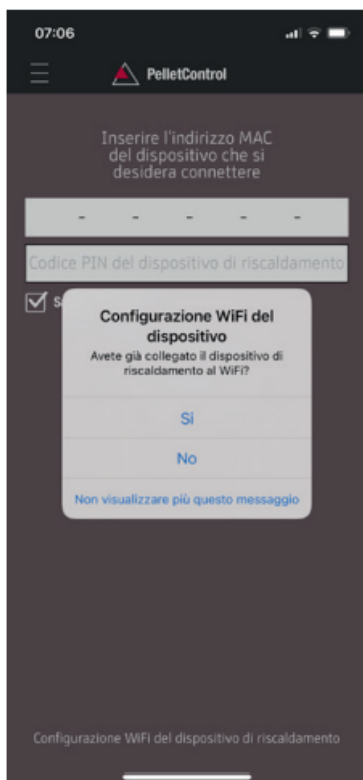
07:06

PelletControl

Inserire l'indirizzo MAC del dispositivo che si desidera connettere

- - - - - -

Codice PIN del dispositivo di riscaldamento

S

Configurazione WiFi del dispositivo

Avete già collegato il dispositivo di riscaldamento al WiFi?

Sì

No

Non visualizzare più questo messaggio

Configurazione WiFi del dispositivo di riscaldamento